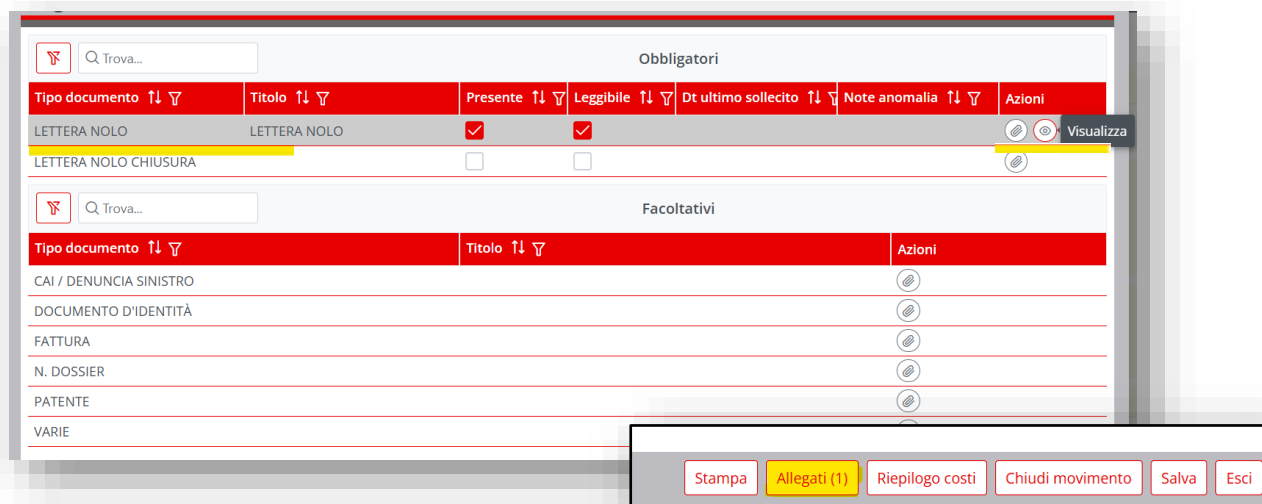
Trova...

Obbligatori

| Tipo documento | Titolo | Presente | Leggibile | Dt ultimo sollecito | Note anomalia | Azioni |
|---|---|---|---|---|---|---|
| LETTERA NOLO | LETTERA NOLO | ☑ | ☑ | | | Visualizza |
| LETTERA NOLO CHIUSURA | | ☐ | ☐ | | | |

Trova...

Facoltativi

| Tipo documento | Titolo | Azioni |
|---|---|---|
| CAI / DENUNCIA SINISTRO | | |
| DOCUMENTO D'IDENTITÀ | | |
| FATTURA | | |
| N. DOSSIER | | |
| PATENTE | | |
| VARIE | | |

Stampa | Allegati (1) | Riepilogo costi | Chiudi movimento | Salva | Esci